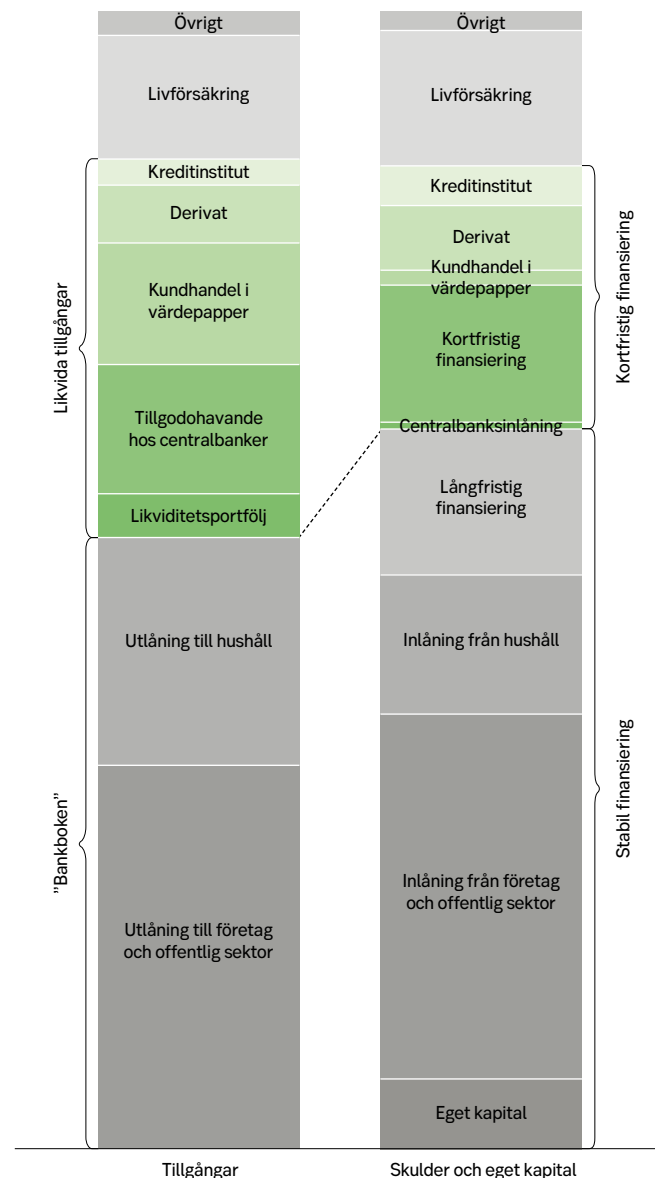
Likvida tillgångar

"Bankboken"

Övrigt

Livförsäkring

Kreditinstitut

Derivat

Kundhandel i värdepapper

Tillgodohavande hos centralbanker

Likviditetsportfölj

Utlåning till hushåll

Utlåning till företag och offentlig sektor

Tillgångar

Övrigt

Livförsäkring

Kreditinstitut

Derivat

Kundhandel i värdepapper

Kortfristig finansiering

Centralbanksinlåning

Långfristig finansiering

Inlåning från hushåll

Inlåning från företag och offentlig sektor

Eget kapital

Skulder och eget kapital

Kortfristig finansiering

Stabil finansiering